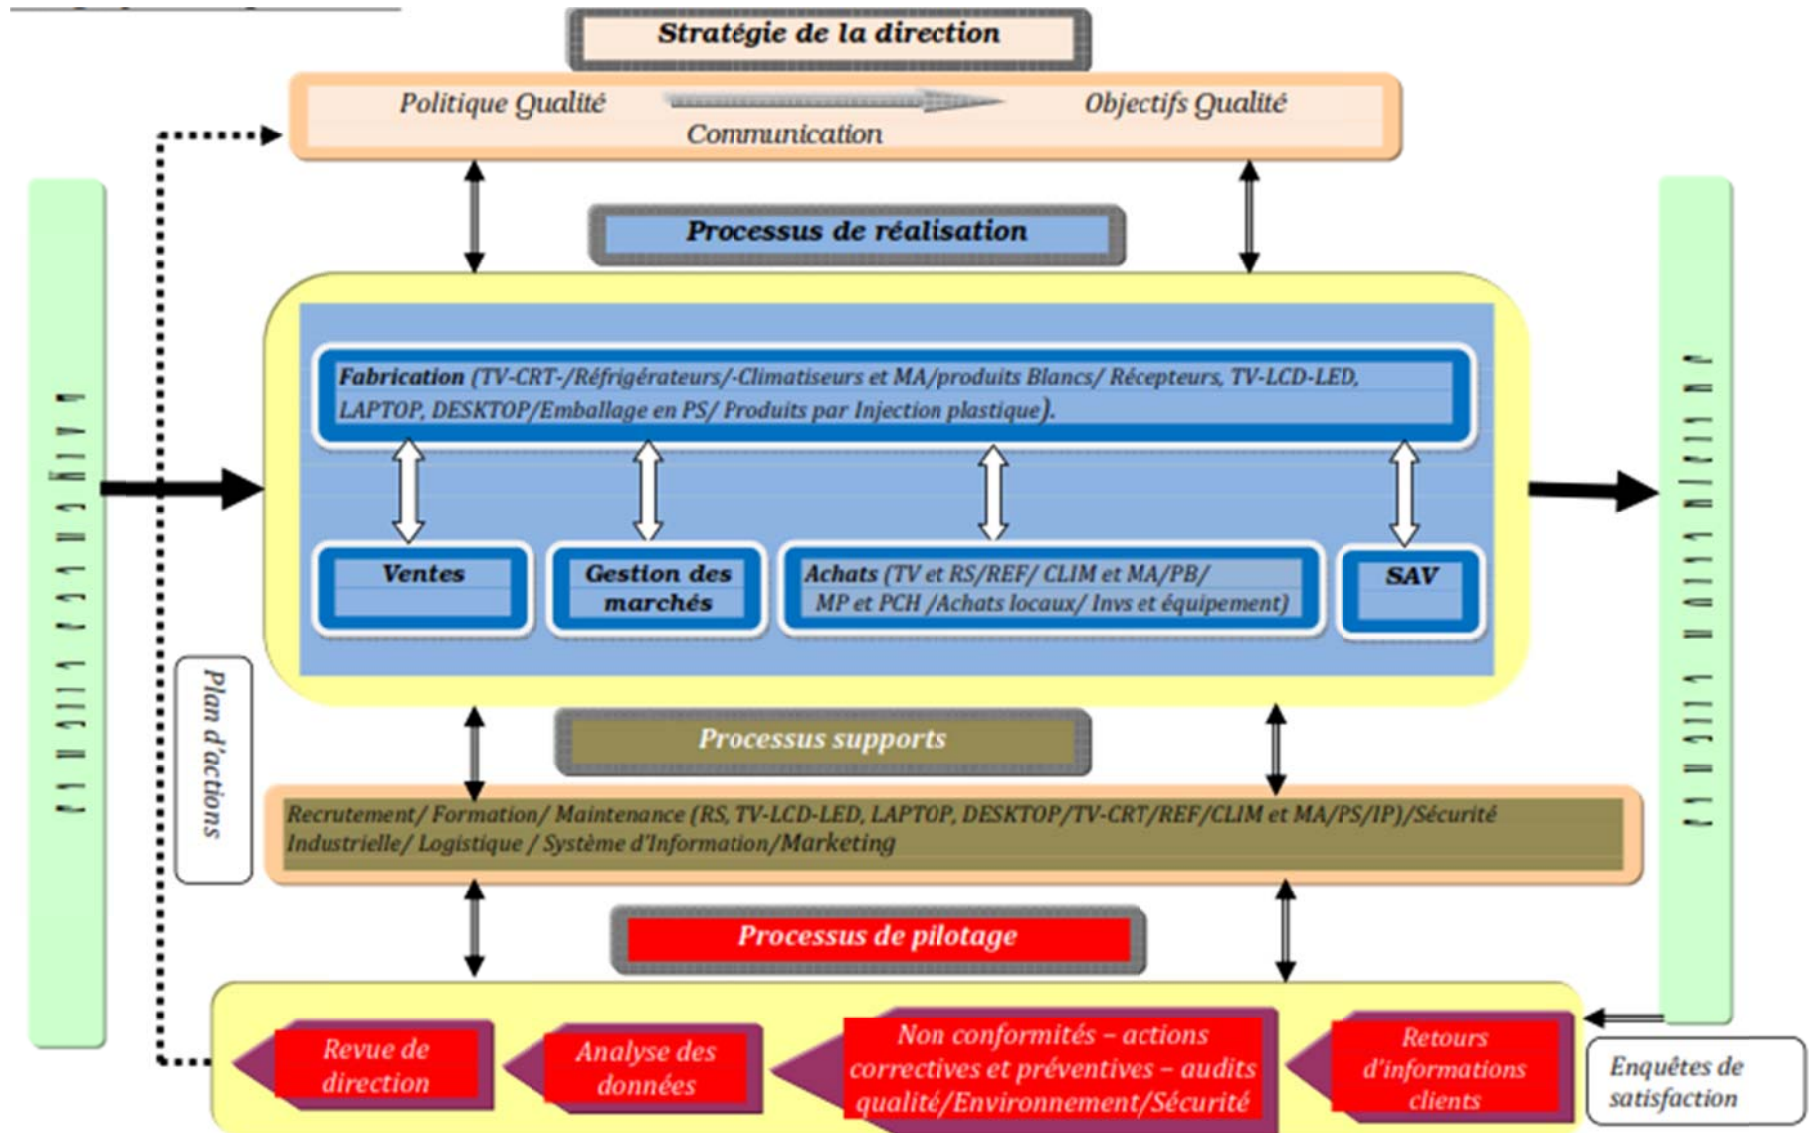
Stratégie de la direction

Politique Qualité

Objectifs Qualité

Communication

Processus de réalisation

Fabrication (TV-CRT-/Réfrigérateurs/-Climatiseurs et MA/produits Blancs/ Récepteurs, TV-LCD-LED, LAPTOP, DESKTOP/Emballage en PS/ Produits par Injection plastique).

Ventes

Gestion des marchés

Achats (TV et RS/REF/ CLIM et MA/PB/ MP et PCH /Achats locaux/ Invs et équipement)

SAV

Plan d'actions

Processus supports

Recrutement/ Formation/ Maintenance (RS, TV-LCD-LED, LAPTOP, DESKTOP/TV-CRT/REF/CLIM et MA/PS/IP)/Sécurité Industrielle/ Logistique / Système d'Information/Marketing

Processus de pilotage

Revue de direction

Analyse des données

Non conformités – actions correctives et préventives – audits qualité/Environnement/Sécurité

Retours d'informations clients

Enquêtes de satisfaction

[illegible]

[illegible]